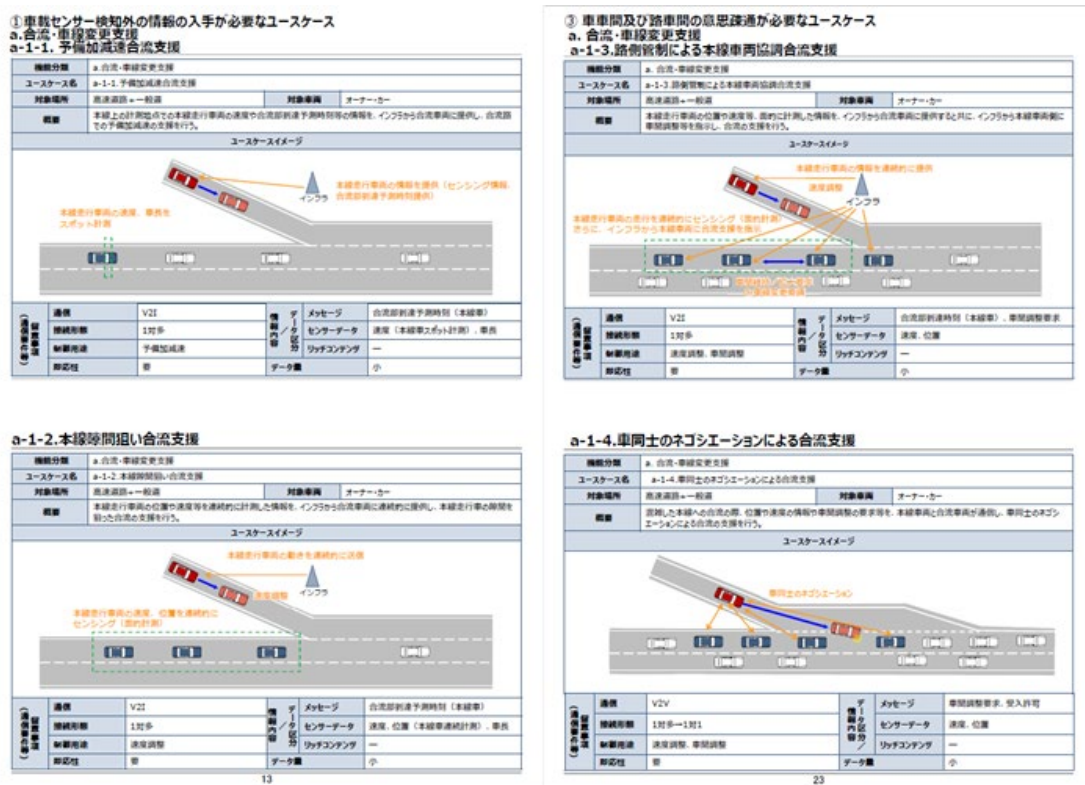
①車載センサー検知外の情報の入手が必要なユースケース
a.合流・車線変更支援
a-1-1. 予備加減速合流支援

| 機能分類 | a. 合流・車線変更支援 | | |
|---|---|---|---|
| ユースケース名 | a-1-1. 予備加減速合流支援 | | |
| 対象場所 | 高速道路＋一般道 | 対象車両 | オーナー・カー |
| 概要 | 本線上の計測地点での本線走行車両の速度や合流部到達予測時刻等の情報を、インフラから合流車両に提供し、合流路での予備加減速の支援を行う。 | | |

ユースケースイメージ

本線走行車両の情報を提供（センシング情報、合流部到達予測時刻提供）

インフラ

本線走行車両の速度、車長をスポット計測

| 通信 | V2I | 情報内容（データ区分） | メッセージ | 合流部到達予測時刻（本線車） |
|---|---|---|---|---|
| 接続形態 | 1対多 | | センサーデータ | 速度（本線車スポット計測）、車長 |
| 制御用途 | 予備加減速 | | リッチコンテンツ | ― |
| 即応性 | 要 | データ量 | 小 | |

a-1-2.本線隙間狙い合流支援

| 機能分類 | a. 合流・車線変更支援 | | |
|---|---|---|---|
| ユースケース名 | a-1-2. 本線隙間狙い合流支援 | | |
| 対象場所 | 高速道路＋一般道 | 対象車両 | オーナー・カー |
| 概要 | 本線走行車両の位置や速度等を連続的に計測した情報を、インフラから合流車両に連続的に提供し、本線走行車と隙間を狙った合流の支援を行う。 | | |

ユースケースイメージ

本線走行車両と動きを連続的に送信

速度制御

インフラ

本線走行車両の速度、位置を連続的にセンシング（面的計測）

| 通信 | V2I | 情報内容（データ区分） | メッセージ | 合流部到達予測時刻（本線車） |
|---|---|---|---|---|
| 接続形態 | 1対多 | | センサーデータ | 速度、位置（本線車連続計測）、車長 |
| 制御用途 | 速度調整 | | リッチコンテンツ | ― |
| 即応性 | 要 | データ量 | 小 | |

13

③ 車車間及び路車間の意思疎通が必要なユースケース
a. 合流・車線変更支援
a-1-3.路側管制による本線車両協調合流支援

| 機能分類 | a. 合流・車線変更支援 | | |
|---|---|---|---|
| ユースケース名 | a-1-3. 路側管制による本線車両協調合流支援 | | |
| 対象場所 | 高速道路＋一般道 | 対象車両 | オーナー・カー |
| 概要 | 本線走行車両の位置や速度等、面的に計測した情報を、インフラから合流車両に提供すると共に、インフラから本線車両側に車間調整等を指示し、合流の支援を行う。 | | |

ユースケースイメージ

本線走行車両の情報を連続的に提供

速度制御

インフラ

本線走行車両の走行を連続的にセンシング（面的計測）さらに、インフラから本線車両に合流支援を指示

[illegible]

| 通信 | V2I | 情報内容（データ区分） | メッセージ | 合流部到達時刻（本線車）、車間調整要求 |
|---|---|---|---|---|
| 接続形態 | 1対多 | | センサーデータ | 速度、位置 |
| 制御用途 | 速度調整、車間調整 | | リッチコンテンツ | ― |
| 即応性 | 要 | データ量 | 小 | |

a-1-4.車同士のネゴシエーションによる合流支援

| 機能分類 | a. 合流・車線変更支援 | | |
|---|---|---|---|
| ユースケース名 | a-1-4. 車同士のネゴシエーションによる合流支援 | | |
| 対象場所 | 高速道路＋一般道 | 対象車両 | オーナー・カー |
| 概要 | 混雑した本線への合流の際、位置や速度の情報や車間調整の要求等を、本線車両と合流車両が通信し、車同士のネゴシエーションによる合流の支援を行う。 | | |

ユースケースイメージ

車同士のネゴシエーション

| 通信 | V2V | 情報内容（データ区分） | メッセージ | 車間調整要求、受入許可 |
|---|---|---|---|---|
| 接続形態 | 1対多→1対1 | | センサーデータ | 速度、位置 |
| 制御用途 | 速度調整、車間調整 | | リッチコンテンツ | ― |
| 即応性 | 要 | データ量 | 小 | |

23